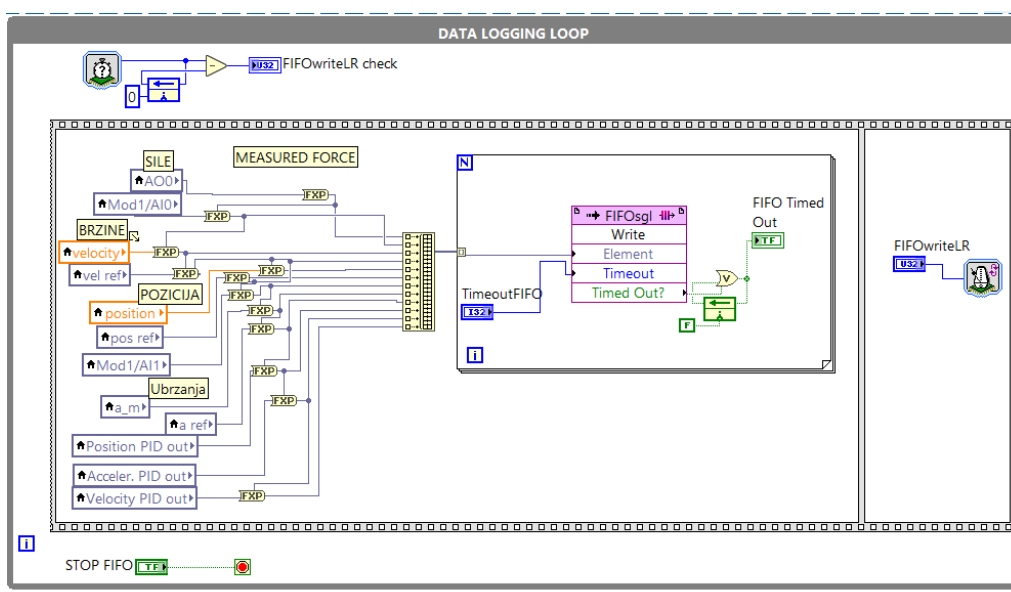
DATA LOGGING LOOP

U32 FIFOwriteLR check

0

i

MEASURED FORCE

SILE

AO0

Mod1/AI0

BRZINE

velocity

vel ref

POZICIJA

position

pos ref

Mod1/AI1

Ubrzanja

a_m

a ref

Position PID out

Acceler. PID out

Velocity PID out

FXP

FXP

FXP

FXP

FXP

FXP

FXP

FXP

FXP

FXP

FXP

FXP

N

FIFOsgl

Write

Element

Timeout

Timed Out?

TimeoutFIFO

I32

FIFO Timed Out

TF

F

i

FIFOwriteLR

U32

i

STOP FIFO

TF